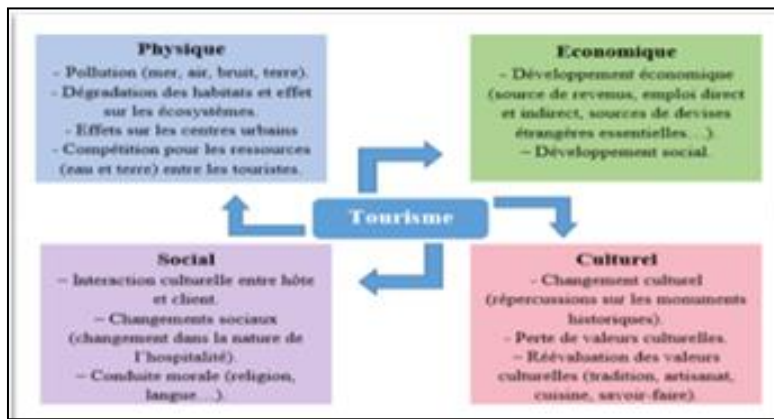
Physique
- Pollution (mer, air, bruit, terre).
- Dégradation des habitats et effet sur les écosystèmes.
- Effets sur les centres urbains
- Compétition pour les ressources (eau et terre) entre les touristes.

Economique
- Développement économique (source de revenus, emplois direct et indirect, sources de devises étrangères essentielles…).
– Développement social.

Tourisme

Social
– Interaction culturelle entre hôte et client.
– Changements sociaux (changement dans la nature de l'hospitalité).
– Conduite morale (religion, langue…).

Culturel
- Changement culturel (répercussions sur les monuments historiques).
- Perte de valeurs culturelles.
– Réévaluation des valeurs culturelles (tradition, artisanat, cuisine, savoir-faire).